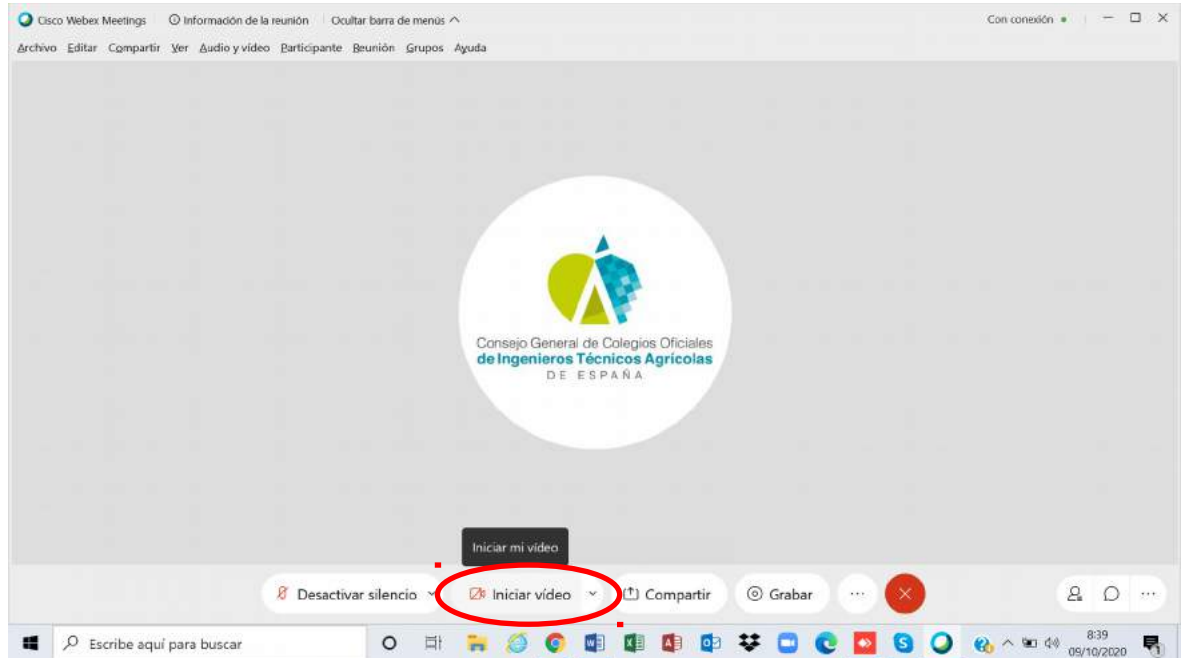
Cisco Webex Meetings | Información de la reunión | Ocultar barra de menús ^

Con conexión •

Archivo Editar Compartir Ver Audio y vídeo Participante Reunión Grupos Ayuda

Consejo General de Colegios Oficiales
de Ingenieros Técnicos Agrícolas
DE ESPAÑA

Iniciar mi vídeo

Desactivar silencio | Iniciar vídeo | Compartir | Grabar | ···

Escribe aquí para buscar

8:39
09/10/2020